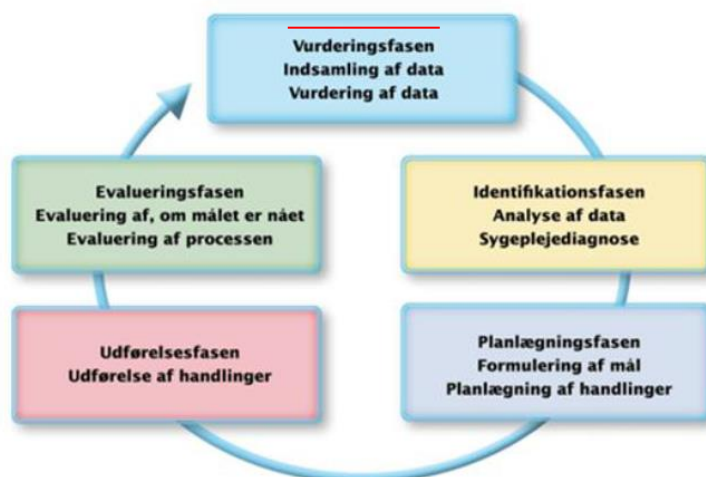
Vurderingsfasen
Indsamling af data
Vurdering af data

Identifikationsfasen
Analyse af data
Sygeplejediagnose

Planlægningsfasen
Formulering af mål
Planlægning af handlinger

Udførelsesfasen
Udførelse af handlinger

Evalueringsfasen
Evaluering af, om målet er nået
Evaluering af processen